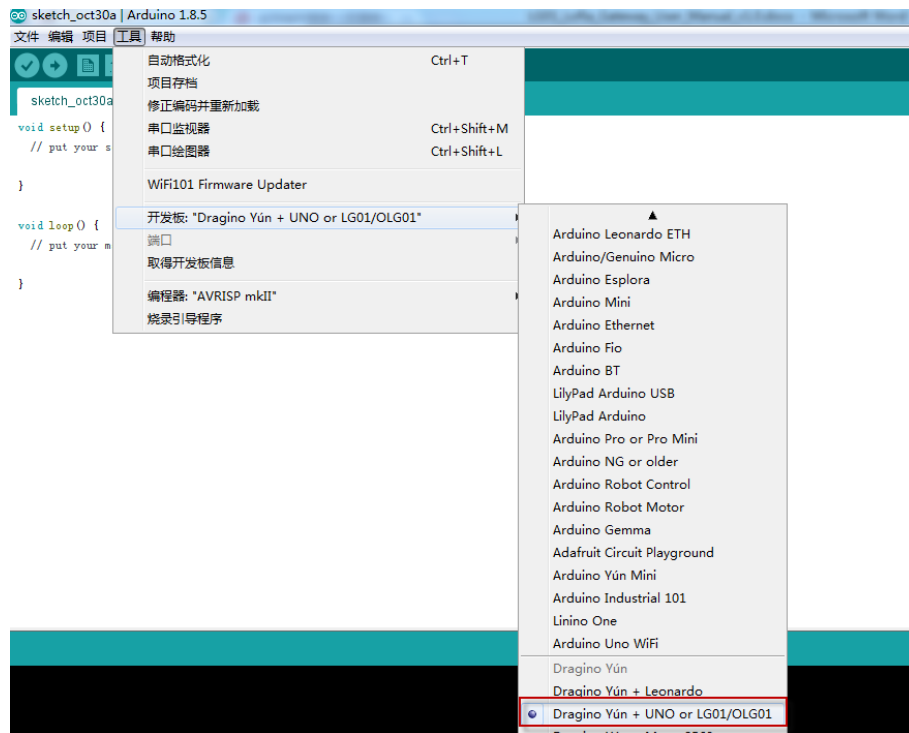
sketch_oct30a | Arduino 1.8.5

文件 编辑 项目 工具 帮助

sketch_oct30a

void setup() {
  // put your s

}

void loop() {
  // put your m

}

自动格式化 Ctrl+T
项目存档
修正编码并重新加载
串口监视器 Ctrl+Shift+M
串口绘图器 Ctrl+Shift+L
WiFi101 Firmware Updater
开发板: "Dragino Yún + UNO or LG01/OLG01"
端口
取得开发板信息
编程器: "AVRISP mkII"
烧录引导程序

▲
Arduino Leonardo ETH
Arduino/Genuino Micro
Arduino Esplora
Arduino Mini
Arduino Ethernet
Arduino Fio
Arduino BT
LilyPad Arduino USB
LilyPad Arduino
Arduino Pro or Pro Mini
Arduino NG or older
Arduino Robot Control
Arduino Robot Motor
Arduino Gemma
Adafruit Circuit Playground
Arduino Yún Mini
Arduino Industrial 101
Linino One
Arduino Uno WiFi
Dragino Yún
Dragino Yún + Leonardo
Dragino Yún + UNO or LG01/OLG01
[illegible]